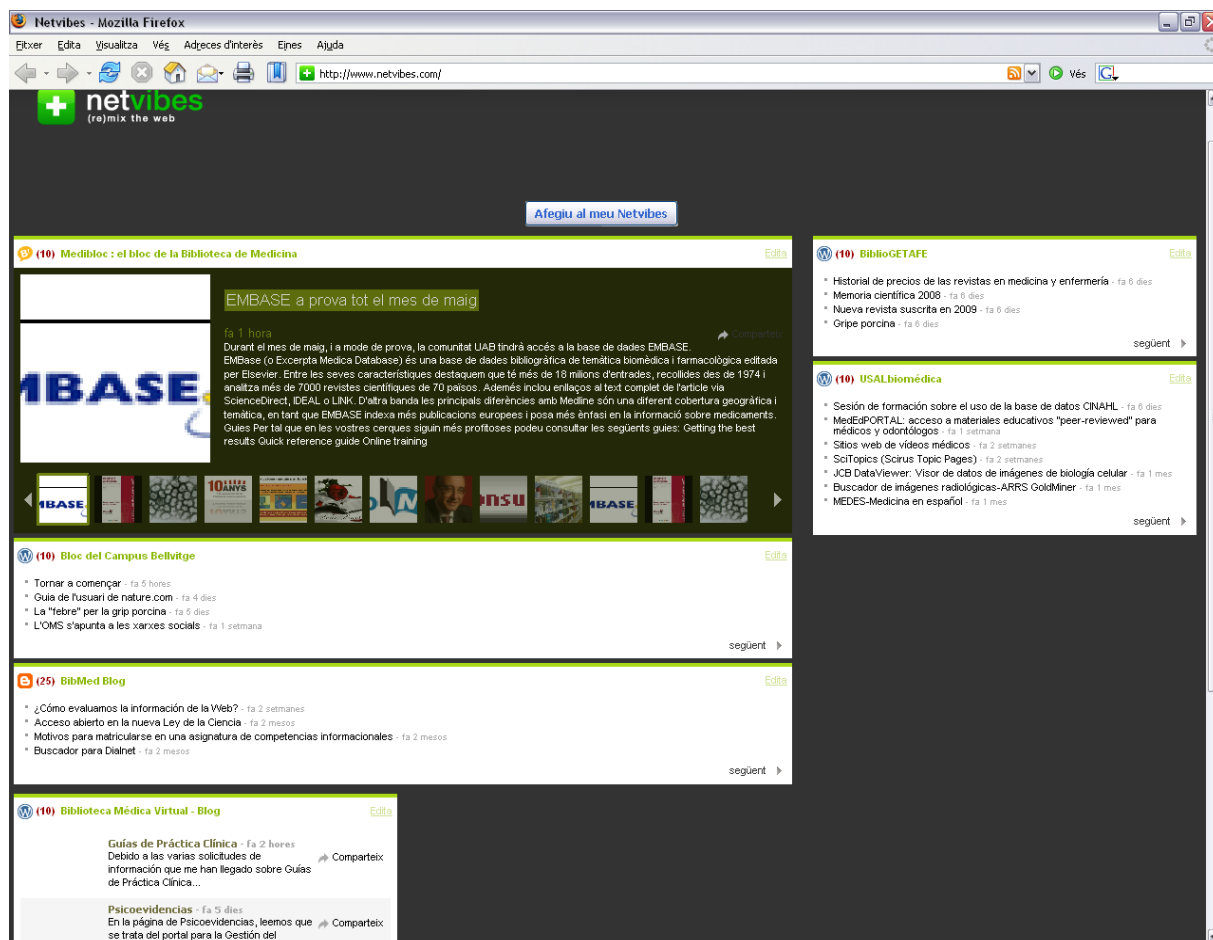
Netvibes - Mozilla Firefox

Fitxer Edita Visualitza Vés Adreces d'interès Eines Ajuda

http://www.netvibes.com/

Vés

netvibes
(re)mix the web

Afegiu al meu Netvibes

(10) Medibloc : el bloc de la Biblioteca de Medicina
Edita

EMBASE a prova tot el mes de maig

fa 1 hora
Comparteix

Durant el mes de maig, i a mode de prova, la comunitat UAB tindrà accés a la base de dades EMBASE. EMBase (o Excerpta Medica Database) és una base de dades bibliogràfica de temàtica biomèdica i farmacològica editada per Elsevier. Entre les seves característiques destaquem que té més de 18 milions d'entrades, recollides des de 1974 i analitza més de 7000 revistes científiques de 70 països. Además inclou enllaços al text complet de l'article via ScienceDirect, IDEAL o LINK. D'altra banda les principals diferències amb Medline són una diferent cobertura geogràfica i temàtica, en tant que EMBASE indexa més publicacions europees i posa més ènfasi en la informació sobre medicaments. Guies Per tal que en les vostres cerques siguin més profitoses podeu consultar les següents guies: Getting the best results Quick reference guide Online training

IBASE

(10) Bloc del Campus Bellvitge
Edita
Tornar a començar - fa 5 hores
Guia de l'usuari de nature.com - fa 4 dies
La "febre" per la grip porcina - fa 5 dies
L'OMS s'apunta a les xarxes socials - fa 1 setmana
següent

(25) BibMed Blog
Edita
¿Cómo evaluamos la información de la Web? - fa 2 setmanes
Acceso abierto en la nueva Ley de la Ciencia - fa 2 mesos
Motivos para matricularse en una asignatura de competencias informacionales - fa 2 mesos
Buscador para Dialnet - fa 2 mesos
següent

(10) Biblioteca Médica Virtual - Blog
Edita
Guías de Práctica Clínica - fa 2 hores
Debido a las varias solicitudes de información que me han llegado sobre Guías de Práctica Clínica...
Comparteix
Psicoevidencias - fa 5 dies
En la página de Psicoevidencias, leemos que se trata del portal para la Gestión del
Comparteix

(10) BiblioGETAFE
Edita
Historial de precios de las revistas en medicina y enfermería - fa 6 dies
Memoria científica 2008 - fa 6 dies
Nueva revista suscrita en 2009 - fa 6 dies
Gripe porcina - fa 6 dies
següent

(10) USALbiomédica
Edita
Sesión de formación sobre el uso de la base de datos CINAHL - fa 6 dies
MedEdPORTAL: acceso a materiales educativos "peer-reviewed" para médicos y odontólogos - fa 1 setmana
Sitios web de vídeos médicos - fa 2 setmanes
SciTopics (Scirus Topic Pages) - fa 2 setmanes
JCB DataViewer: Visor de datos de imágenes de biología celular - fa 1 mes
Buscador de imágenes radiológicas-ARRS GoldMiner - fa 1 mes
MEDES-Medicina en español - fa 1 mes
següent